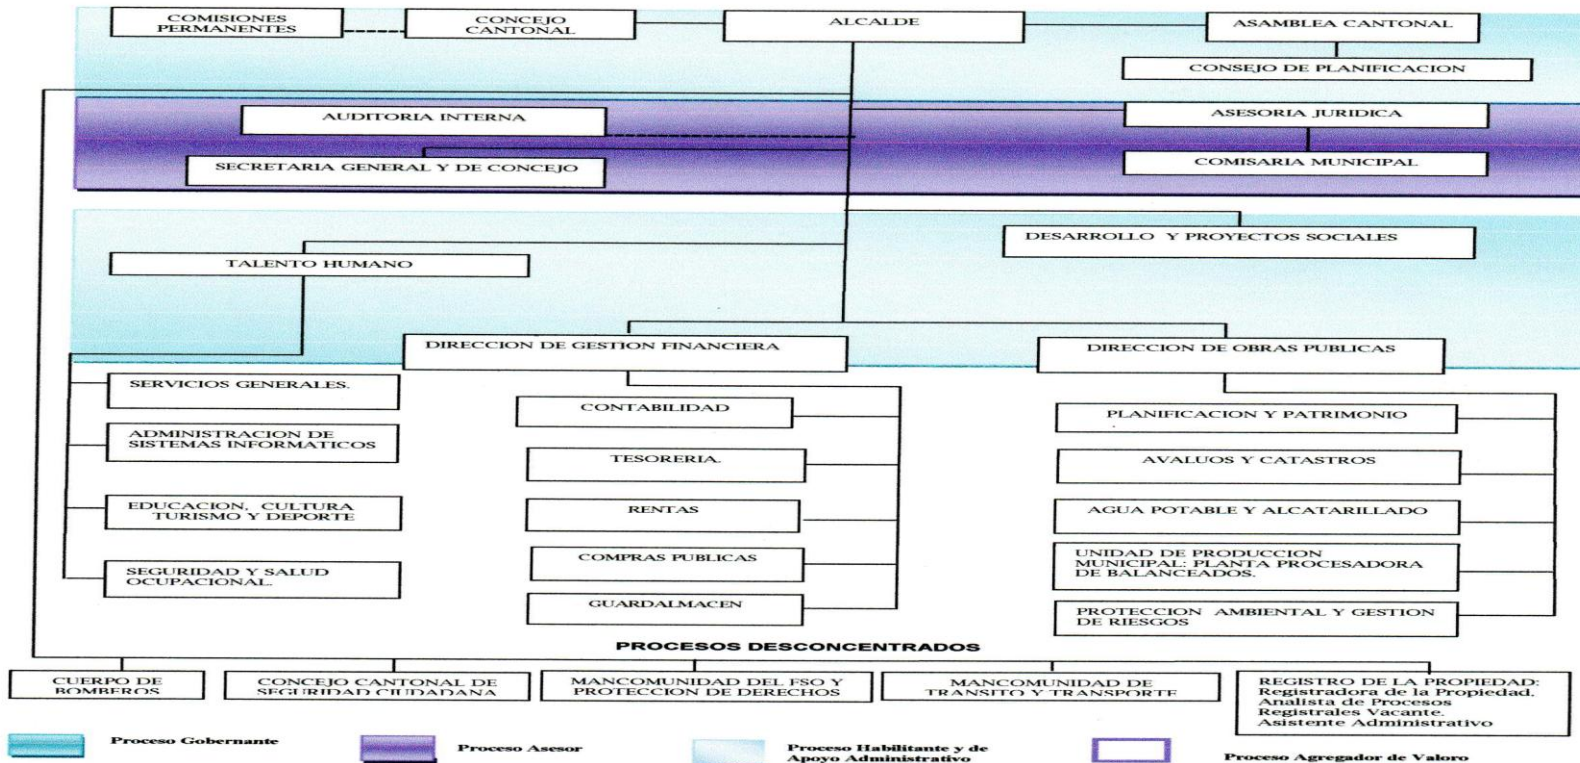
COMISIONES PERMANENTES

CONCEJO CANTONAL

ALCALDE

ASAMBLEA CANTONAL

CONSEJO DE PLANIFICACION

AUDITORIA INTERNA

ASESORIA JURIDICA

SECRETARIA GENERAL Y DE CONCEJO

COMISARIA MUNICIPAL

DESARROLLO Y PROYECTOS SOCIALES

TALENTO HUMANO

DIRECCION DE GESTION FINANCIERA

DIRECCION DE OBRAS PUBLICAS

SERVICIOS GENERALES.

ADMINISTRACION DE SISTEMAS INFORMATICOS

EDUCACION, CULTURA TURISMO Y DEPORTE

SEGURIDAD Y SALUD OCUPACIONAL.

CONTABILIDAD

TESORERIA.

RENTAS

COMPRAS PUBLICAS

GUARDALMACEN

PLANIFICACION Y PATRIMONIO

AVALUOS Y CATASTROS

AGUA POTABLE Y ALCATARILLADO

UNIDAD DE PRODUCCION MUNICIPAL: PLANTA PROCESADORA DE BALANCEADOS.

PROTECCION AMBIENTAL Y GESTION DE RIESGOS

PROCESOS DESCONCENTRADOS

CUERPO DE BOMBEROS

CONCEJO CANTONAL DE SEGURIDAD CIUDADANA

MANCOMUNIDAD DEL FSO Y PROTECCION DE DERECHOS

MANCOMUNIDAD DE TRANSITO Y TRANSPORTE

REGISTRO DE LA PROPIEDAD: Registradora de la Propiedad. Analista de Procesos Registrales Vacante. Asistente Administrativo

Proceso Gobernante

Proceso Asesor

Proceso Habilitante y de Apoyo Administrativo

Proceso Agregador de Valoro